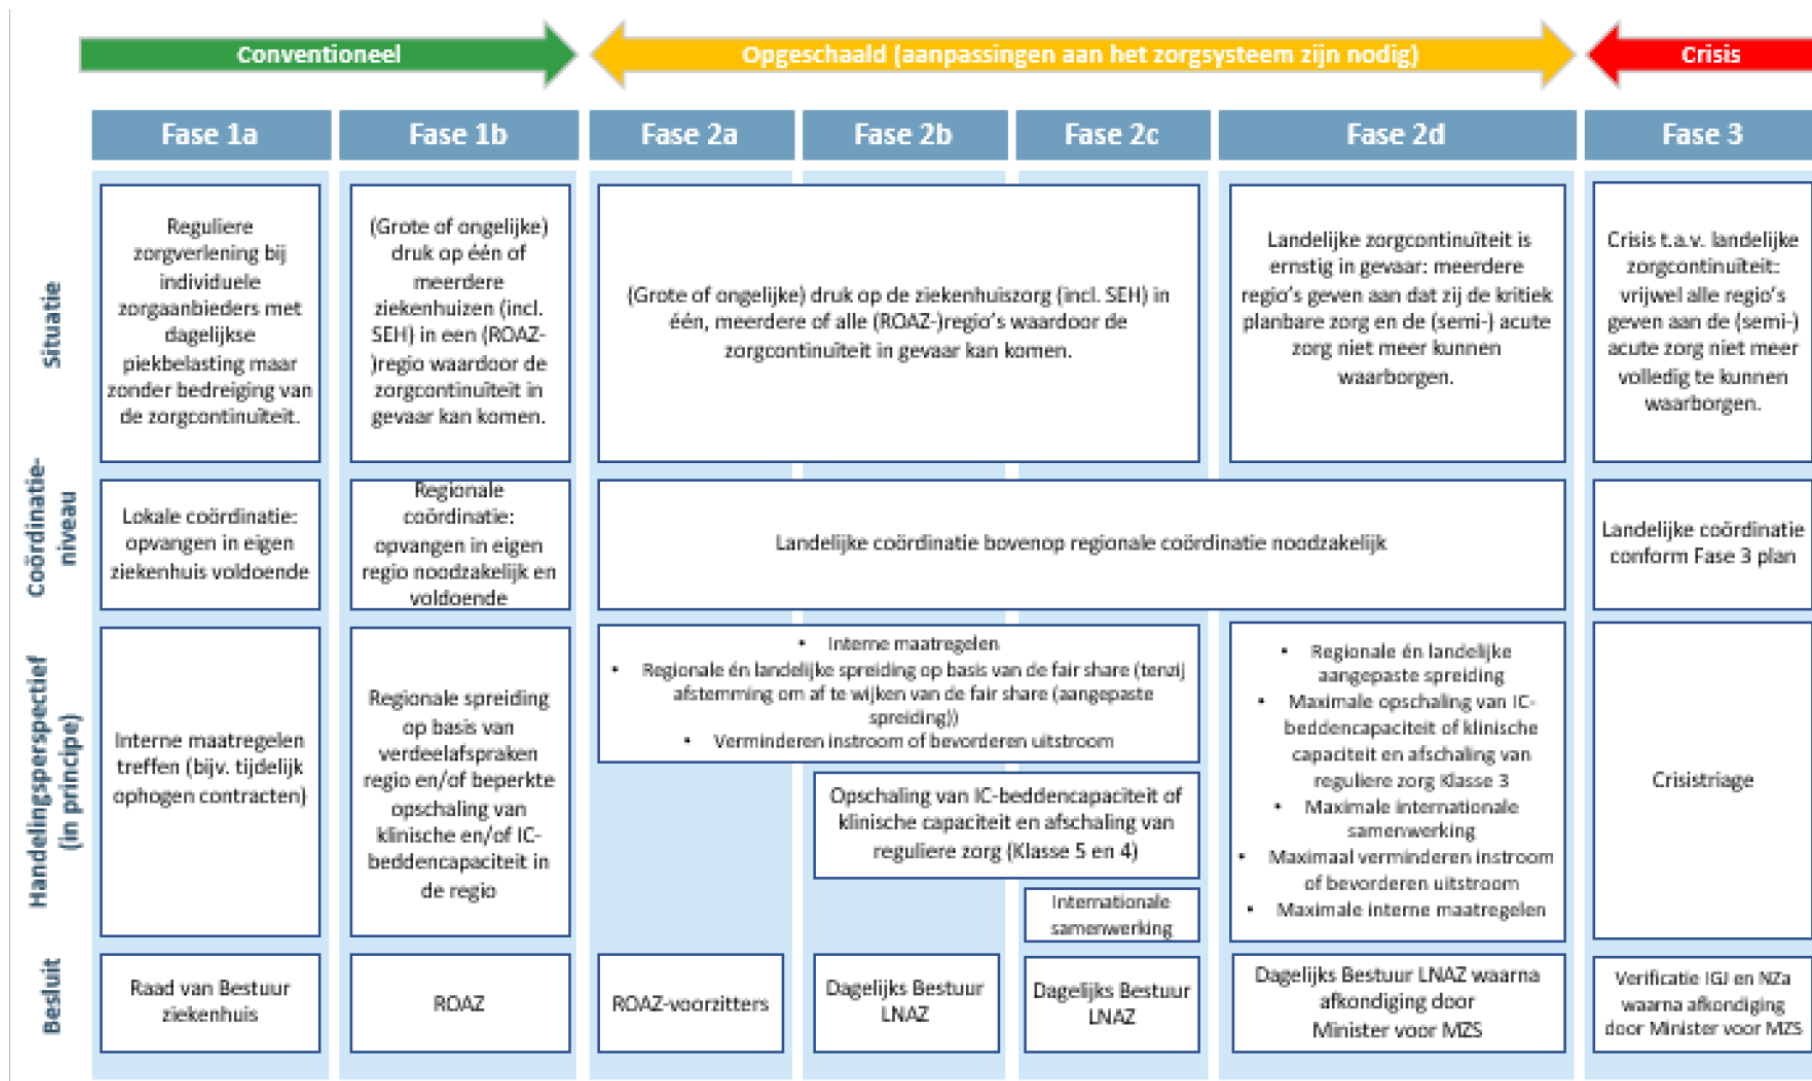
Conventioneel

Opgeschaald (aanpassingen aan het zorgsysteem zijn nodig)

Crisis

Fase 1a

Fase 1b

Fase 2a

Fase 2b

Fase 2c

Fase 2d

Fase 3

Situatie

Reguliere zorgverlening bij individuele zorgaanbieders met dagelijkse piekbelasting maar zonder bedreiging van de zorgcontinuïteit.

(Grote of ongelijke) druk op één of meerdere ziekenhuizen (incl. SEH) in een (ROAZ-)regio waardoor de zorgcontinuïteit in gevaar kan komen.

(Grote of ongelijke) druk op de ziekenhuiszorg (incl. SEH) in één, meerdere of alle (ROAZ-)regio's waardoor de zorgcontinuïteit in gevaar kan komen.

Landelijke zorgcontinuïteit is ernstig in gevaar: meerdere regio's geven aan dat zij de kritiek planbare zorg en de (semi-) acute zorg niet meer kunnen waarborgen.

Crisis t.a.v. landelijke zorgcontinuïteit: vrijwel alle regio's geven aan de (semi-) acute zorg niet meer volledig te kunnen waarborgen.

Coördinatie-niveau

Lokale coördinatie: opvangen in eigen ziekenhuis voldoende

Regionale coördinatie: opvangen in eigen regio noodzakelijk en voldoende

Landelijke coördinatie bovenop regionale coördinatie noodzakelijk

Landelijke coördinatie conform Fase 3 plan

Handelingsperspectief (in principe)

Interne maatregelen treffen (bijv. tijdelijk ophogen contracten)

Regionale spreiding op basis van verdeelafspraken regio en/of beperkte opschaling van klinische en/of IC-beddencapaciteit in de regio

• Interne maatregelen
• Regionale én landelijke spreiding op basis van de fair share (tenzij afstemming om af te wijken van de fair share (aangepaste spreiding))
• Verminderen instroom of bevorderen uitstroom

Opschaling van IC-beddencapaciteit of klinische capaciteit en afschaling van reguliere zorg (Klasse 5 en 4)

Internationale samenwerking

• Regionale én landelijke aangepaste spreiding
• Maximale opschaling van IC-beddencapaciteit of klinische capaciteit en afschaling van reguliere zorg Klasse 3
• Maximale internationale samenwerking
• Maximaal verminderen instroom of bevorderen uitstroom
• Maximale interne maatregelen

Crisistriage

Besluit

Raad van Bestuur ziekenhuis

ROAZ

ROAZ-voorzitters

Dagelijks Bestuur LNAZ

Dagelijks Bestuur LNAZ

Dagelijks Bestuur LNAZ waarna afkondiging door Minister voor MZS

Verificatie IGJ en NZa waarna afkondiging door Minister voor MZS